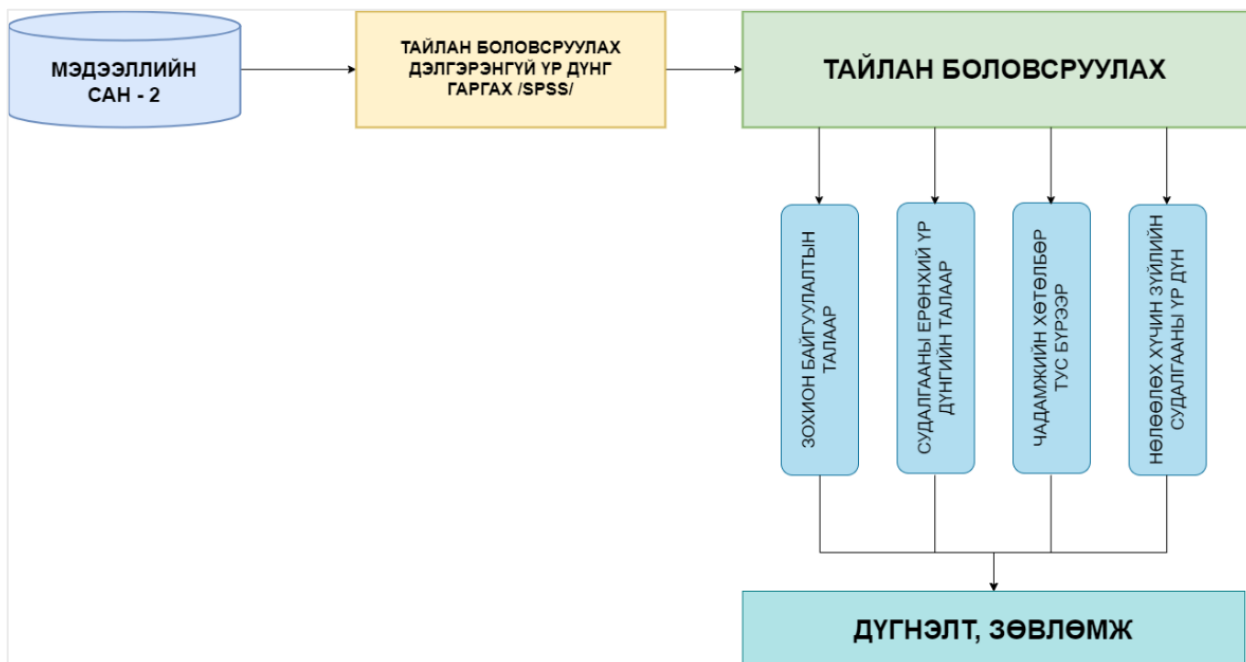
МЭДЭЭЛЛИЙН САН - 2

ТАЙЛАН БОЛОВСРУУЛАХ ДЭЛГЭРЭНГҮЙ ҮР ДҮНГ ГАРГАХ /SPSS/

ТАЙЛАН БОЛОВСРУУЛАХ

ЗОХИОН БАЙГУУЛАЛТЫН ТАЛААР

СУДАЛГААНЫ ЕРӨНХИЙ ҮР ДҮНГИЙН ТАЛААР

ЧАДАМЖИЙН ХӨТӨЛБӨР ТУС БҮРЭЭР

НӨЛӨӨЛӨХ ХҮЧИН ЗҮЙЛИЙН СУДАЛГААНЫ ҮР ДҮН

ДҮГНЭЛТ, ЗӨВЛӨМЖ